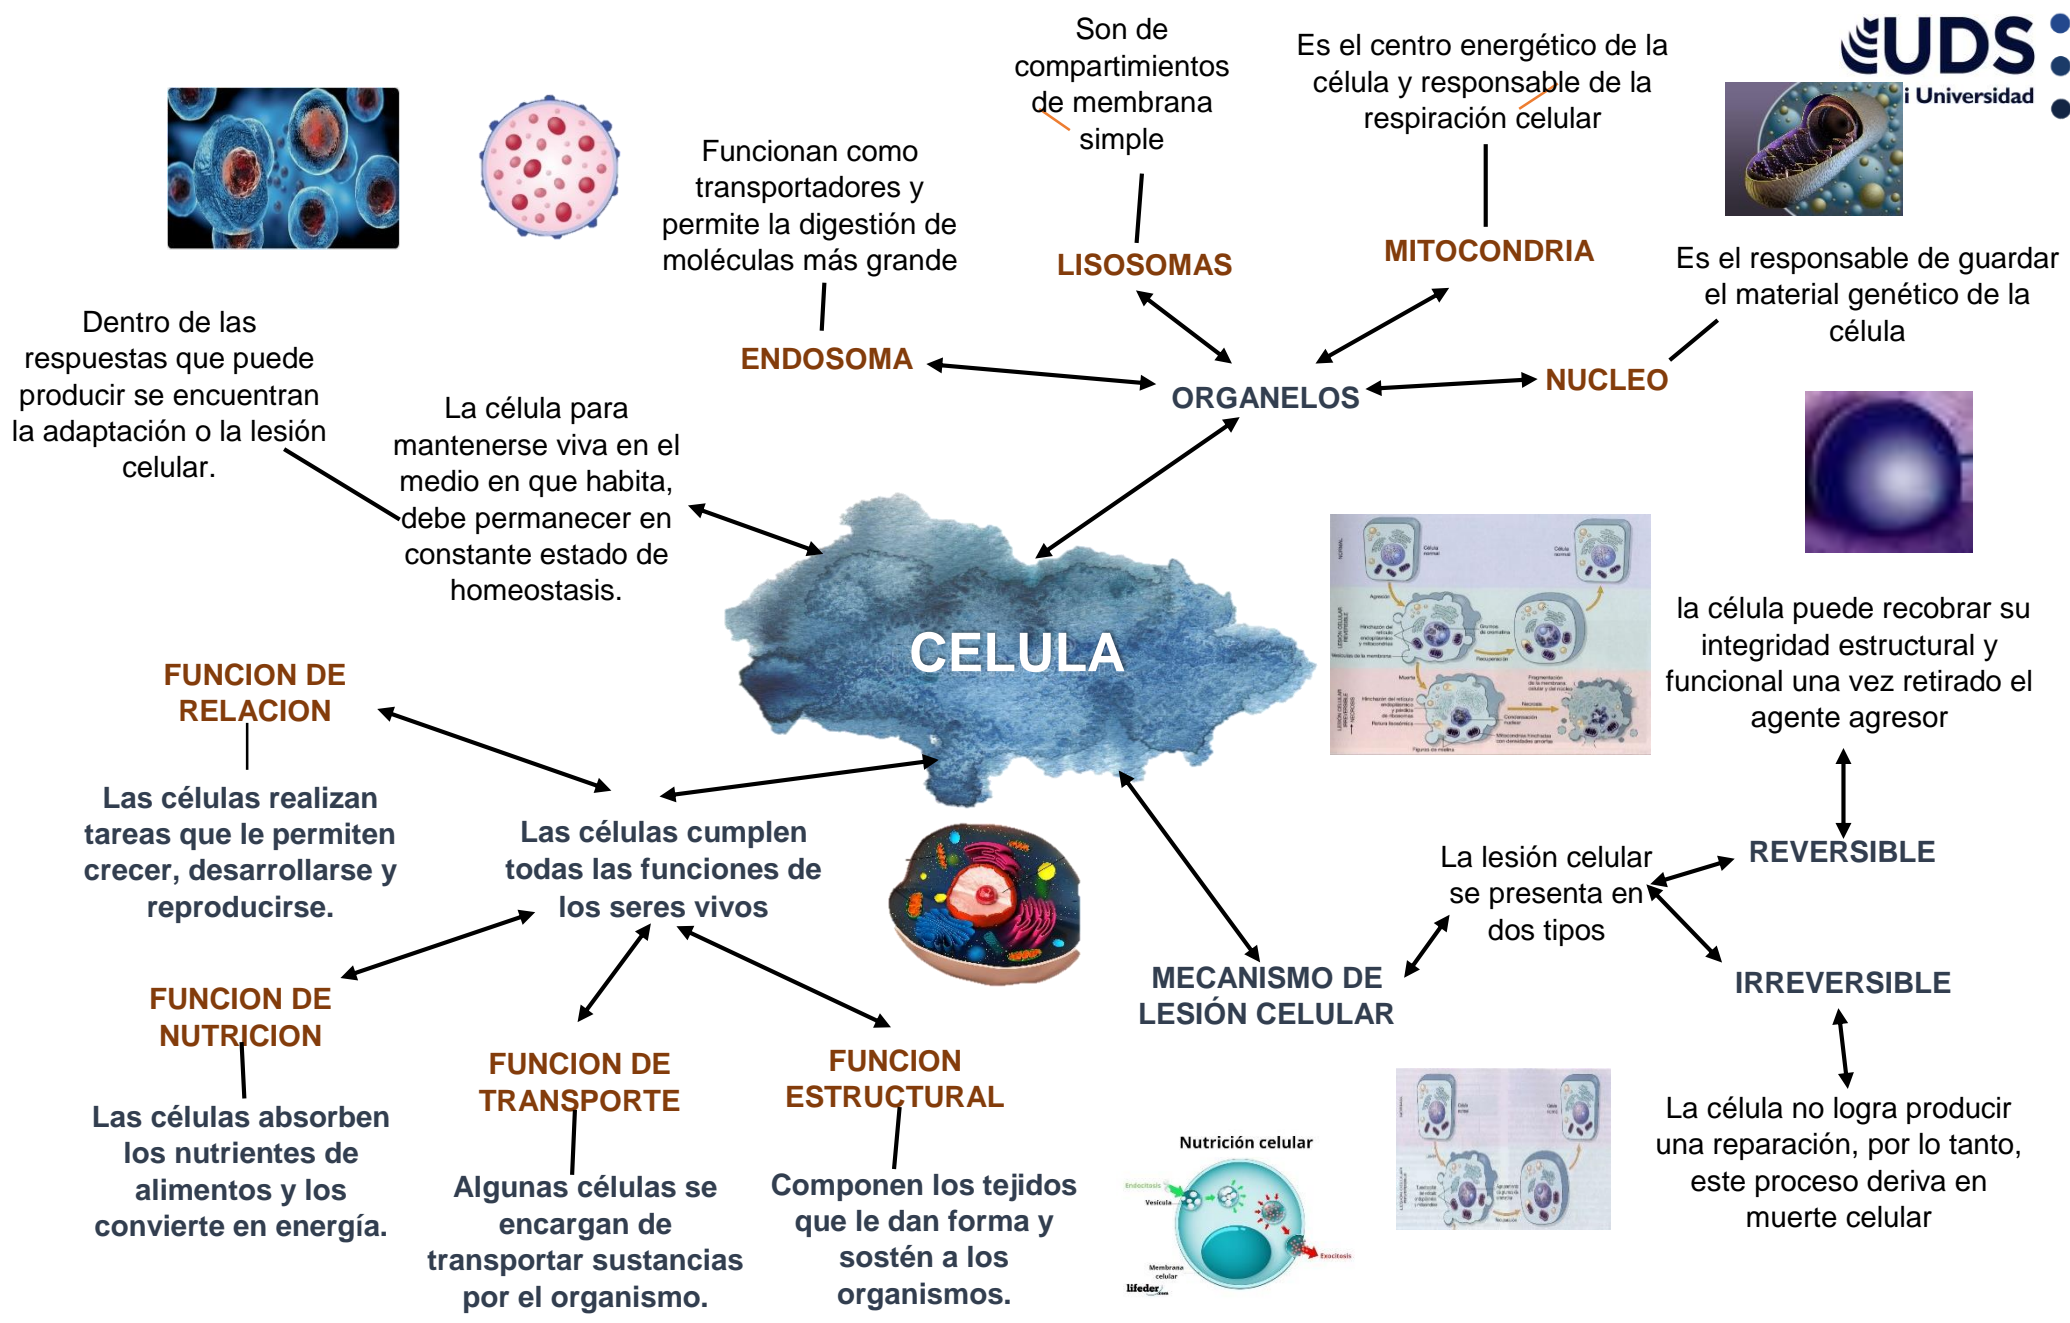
UDS
i Universidad

Son de compartimientos de membrana simple

Es el centro energético de la célula y responsable de la respiración celular

Funcionan como transportadores y permite la digestión de moléculas más grande

LISOSOMAS

MITOCONDRIA

Es el responsable de guardar el material genético de la célula

Dentro de las respuestas que puede producir se encuentran la adaptación o la lesión celular.

ENDOSOMA

ORGANELOS

NUCLEO

La célula para mantenerse viva en el medio en que habita, debe permanecer en constante estado de homeostasis.

CELULA

la célula puede recobrar su integridad estructural y funcional una vez retirado el agente agresor

FUNCION DE RELACION

Las células realizan tareas que le permiten crecer, desarrollarse y reproducirse.

Las células cumplen todas las funciones de los seres vivos

La lesión celular se presenta en dos tipos

REVERSIBLE

MECANISMO DE LESIÓN CELULAR

IRREVERSIBLE

FUNCION DE NUTRICION

Las células absorben los nutrientes de alimentos y los convierte en energía.

FUNCION DE TRANSPORTE

Algunas células se encargan de transportar sustancias por el organismo.

FUNCION ESTRUCTURAL

Componen los tejidos que le dan forma y sostén a los organismos.

Nutrición celular
Endocitosis
Vesícula
Exocitosis
Membrana celular
lifeder

La célula no logra producir una reparación, por lo tanto, este proceso deriva en muerte celular